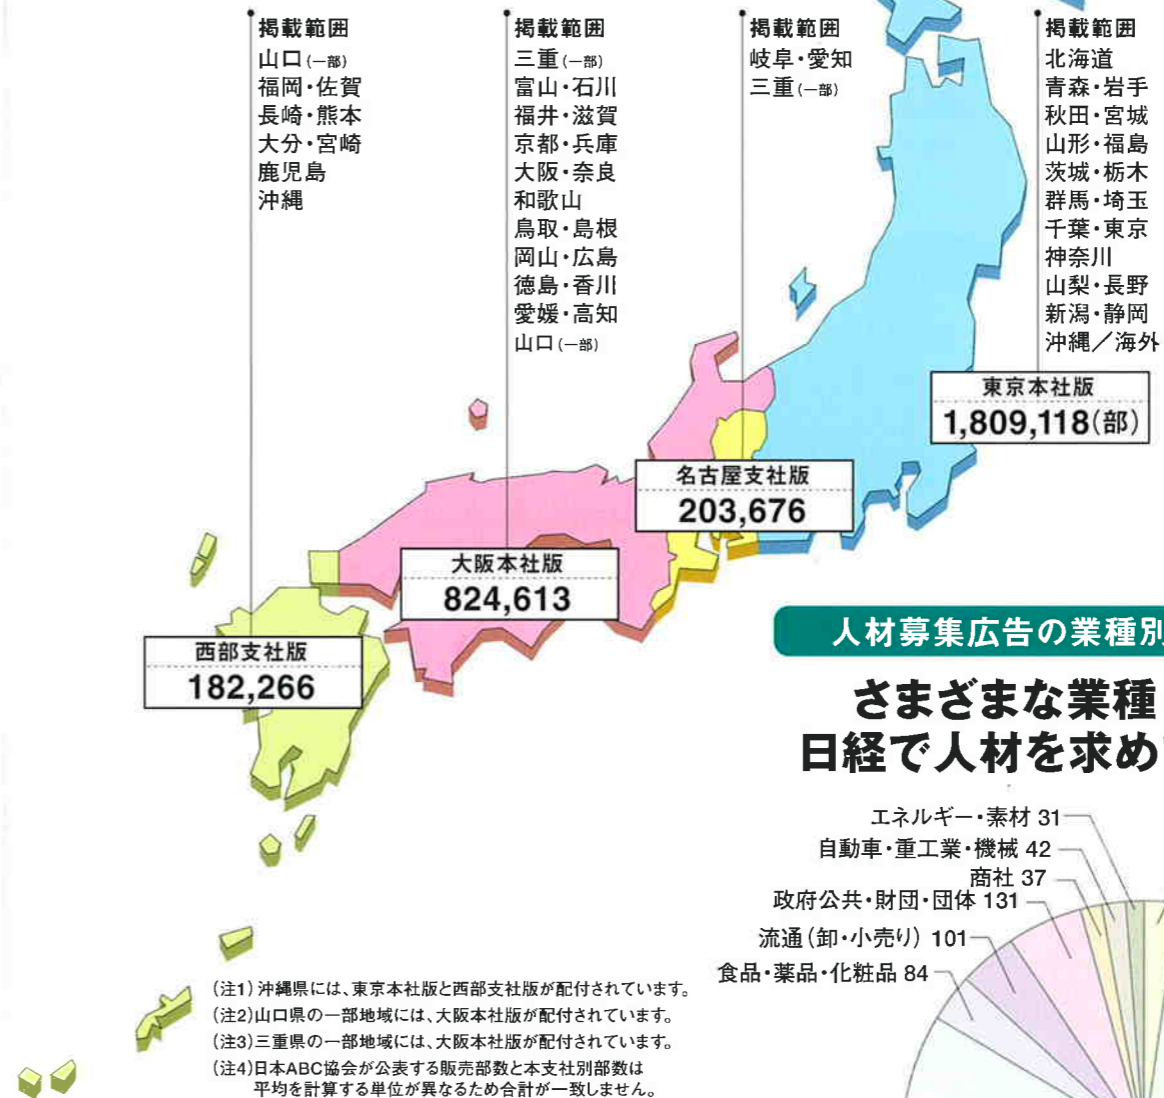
掲載範囲
山口(一部)
福岡・佐賀
長崎・熊本
大分・宮崎
鹿児島
沖縄

掲載範囲
三重(一部)
富山・石川
福井・滋賀
京都・兵庫
大阪・奈良
和歌山
鳥取・島根
岡山・広島
徳島・香川
愛媛・高知
山口(一部)

掲載範囲
岐阜・愛知
三重(一部)

掲載範囲
北海道
青森・岩手
秋田・宮城
山形・福島
茨城・栃木
群馬・埼玉
千葉・東京
神奈川
山梨・長野
新潟・静岡
沖縄/海外

東京本社版
1,809,118(部)

名古屋支社版
203,676

大阪本社版
824,613

西部支社版
182,266

人材募集広告の業種別

さまざまな業種
日経で人材を求め

エネルギー・素材 31
自動車・重工業・機械 42
商社 37
政府公共・財団・団体 131
流通(卸・小売り) 101
食品・薬品・化粧品 84

(注1) 沖縄県には、東京本社版と西部支社版が配付されています。
(注2)山口県の一部地域には、大阪本社版が配付されています。
(注3)三重県の一部地域には、大阪本社版が配付されています。
(注4)日本ABC協会が公表する販売部数と本支社別部数は平均を計算する単位が異なるため合計が一致しません。